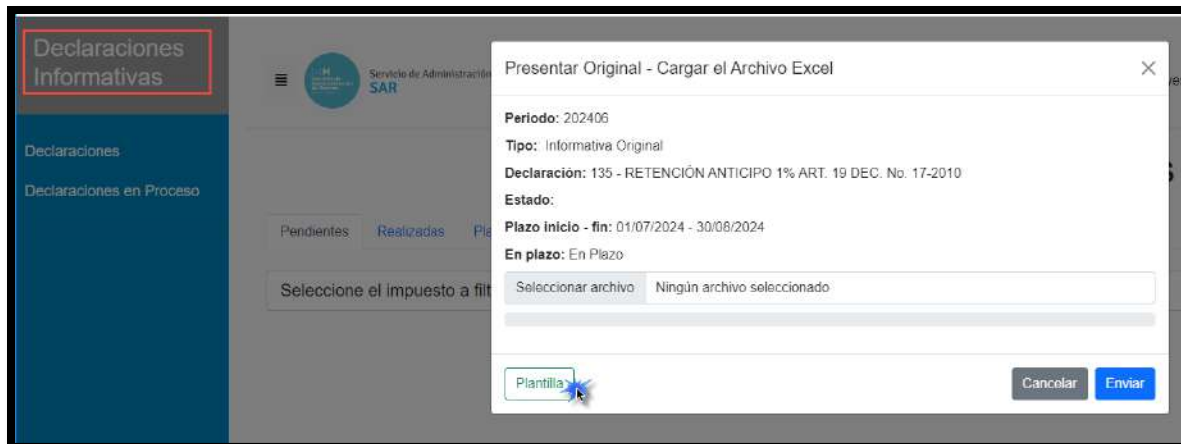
Declaraciones Informativas

Declaraciones

Declaraciones en Proceso

≡ Servicio de Administración SAR

Pendientes Realizadas Pl

Seleccione el impuesto a filt

Presentar Original - Cargar el Archivo Excel ×

**Periodo:** 202406

**Tipo:** Informativa Original

**Declaración:** 135 - RETENCIÓN ANTICIPO 1% ART. 19 DEC. No. 17-2010

**Estado:**

**Plazo inicio - fin:** 01/07/2024 - 30/08/2024

**En plazo:** En Plazo

Seleccionar archivo Ningún archivo seleccionado

Plantilla

Cancelar Enviar